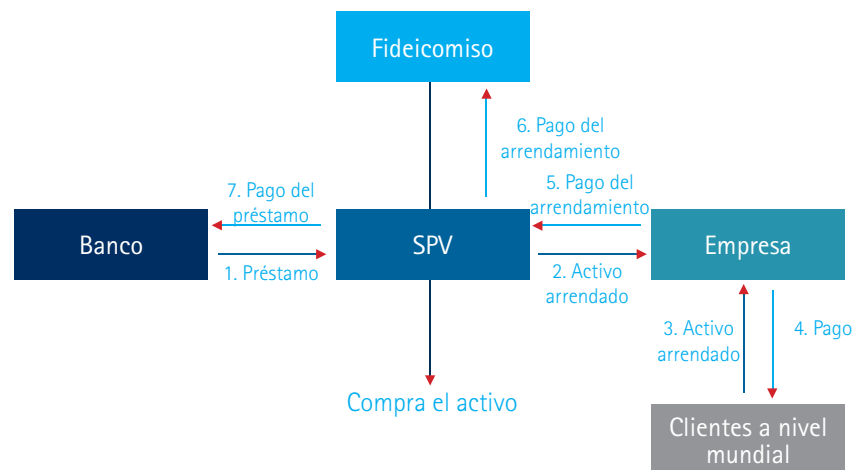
Fideicomiso

6. Pago del arrendamiento

7. Pago del préstamo

5. Pago del arrendamiento

Banco

1. Préstamo

SPV

2. Activo arrendado

Empresa

3. Activo arrendado

4. Pago

Compra el activo

Clientes a nivel mundial